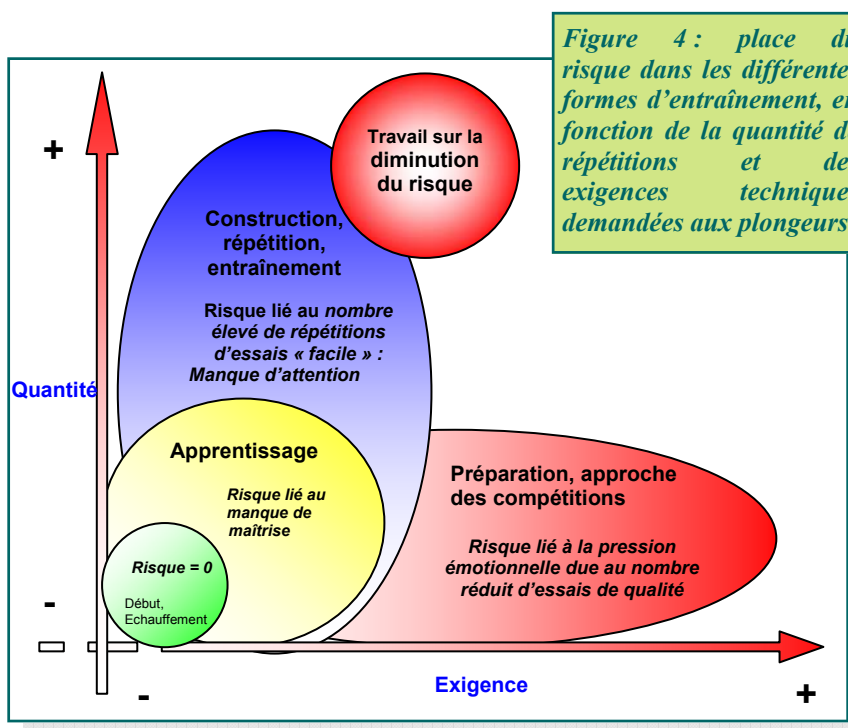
Figure 4 : place d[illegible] risque dans les différente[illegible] formes d'entraînement, e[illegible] fonction de la quantité d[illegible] répétitions et de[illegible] exigences technique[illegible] demandées aux plongeurs

Travail sur la diminution du risque

+

Construction, répétition, entraînement

Risque lié au nombre élevé de répétitions d'essais « facile » : Manque d'attention

Quantité

Apprentissage

Risque lié au manque de maîtrise

Préparation, approche des compétitions

Risque lié à la pression émotionnelle due au nombre réduit d'essais de qualité

Risque = 0

Début, Echauffement

-

-

Exigence

+